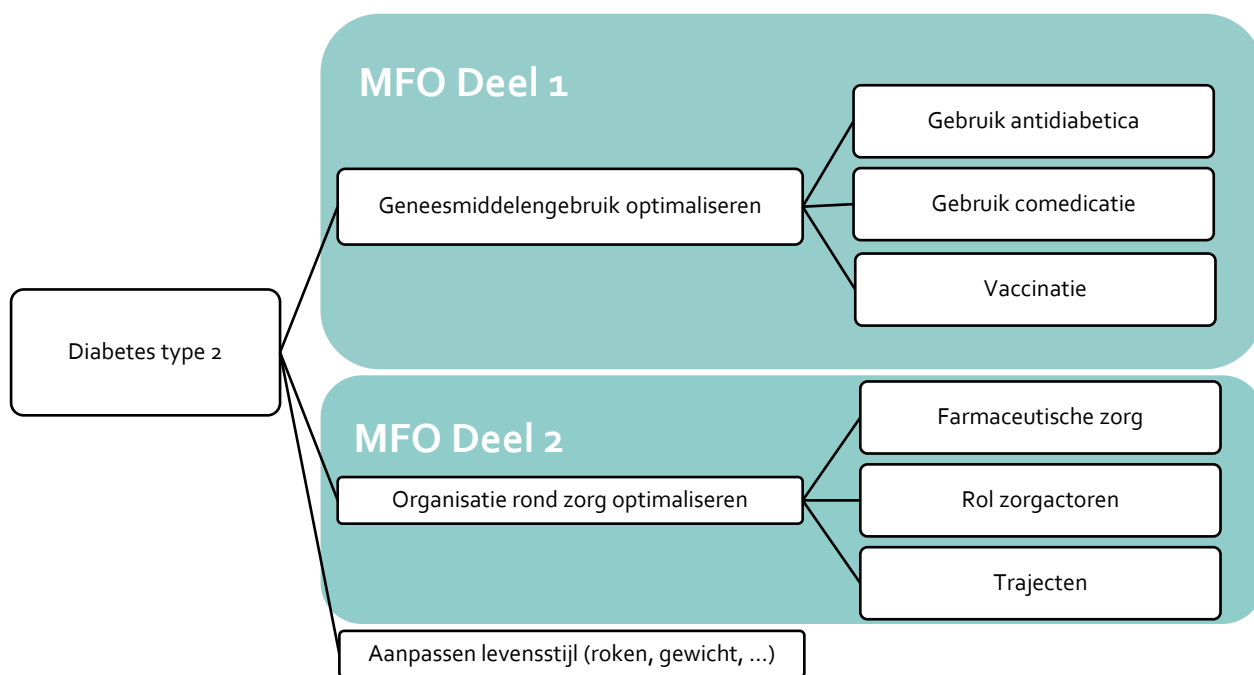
MFO Deel 1

Geneesmiddelengebruik optimaliseren

Gebruik antidiabetica

Gebruik comedicatie

Vaccinatie

Diabetes type 2

MFO Deel 2

Organisatie rond zorg optimaliseren

Farmaceutische zorg

Rol zorgactoren

Trajecten

Aanpassen levensstijl (roken, gewicht, ...)